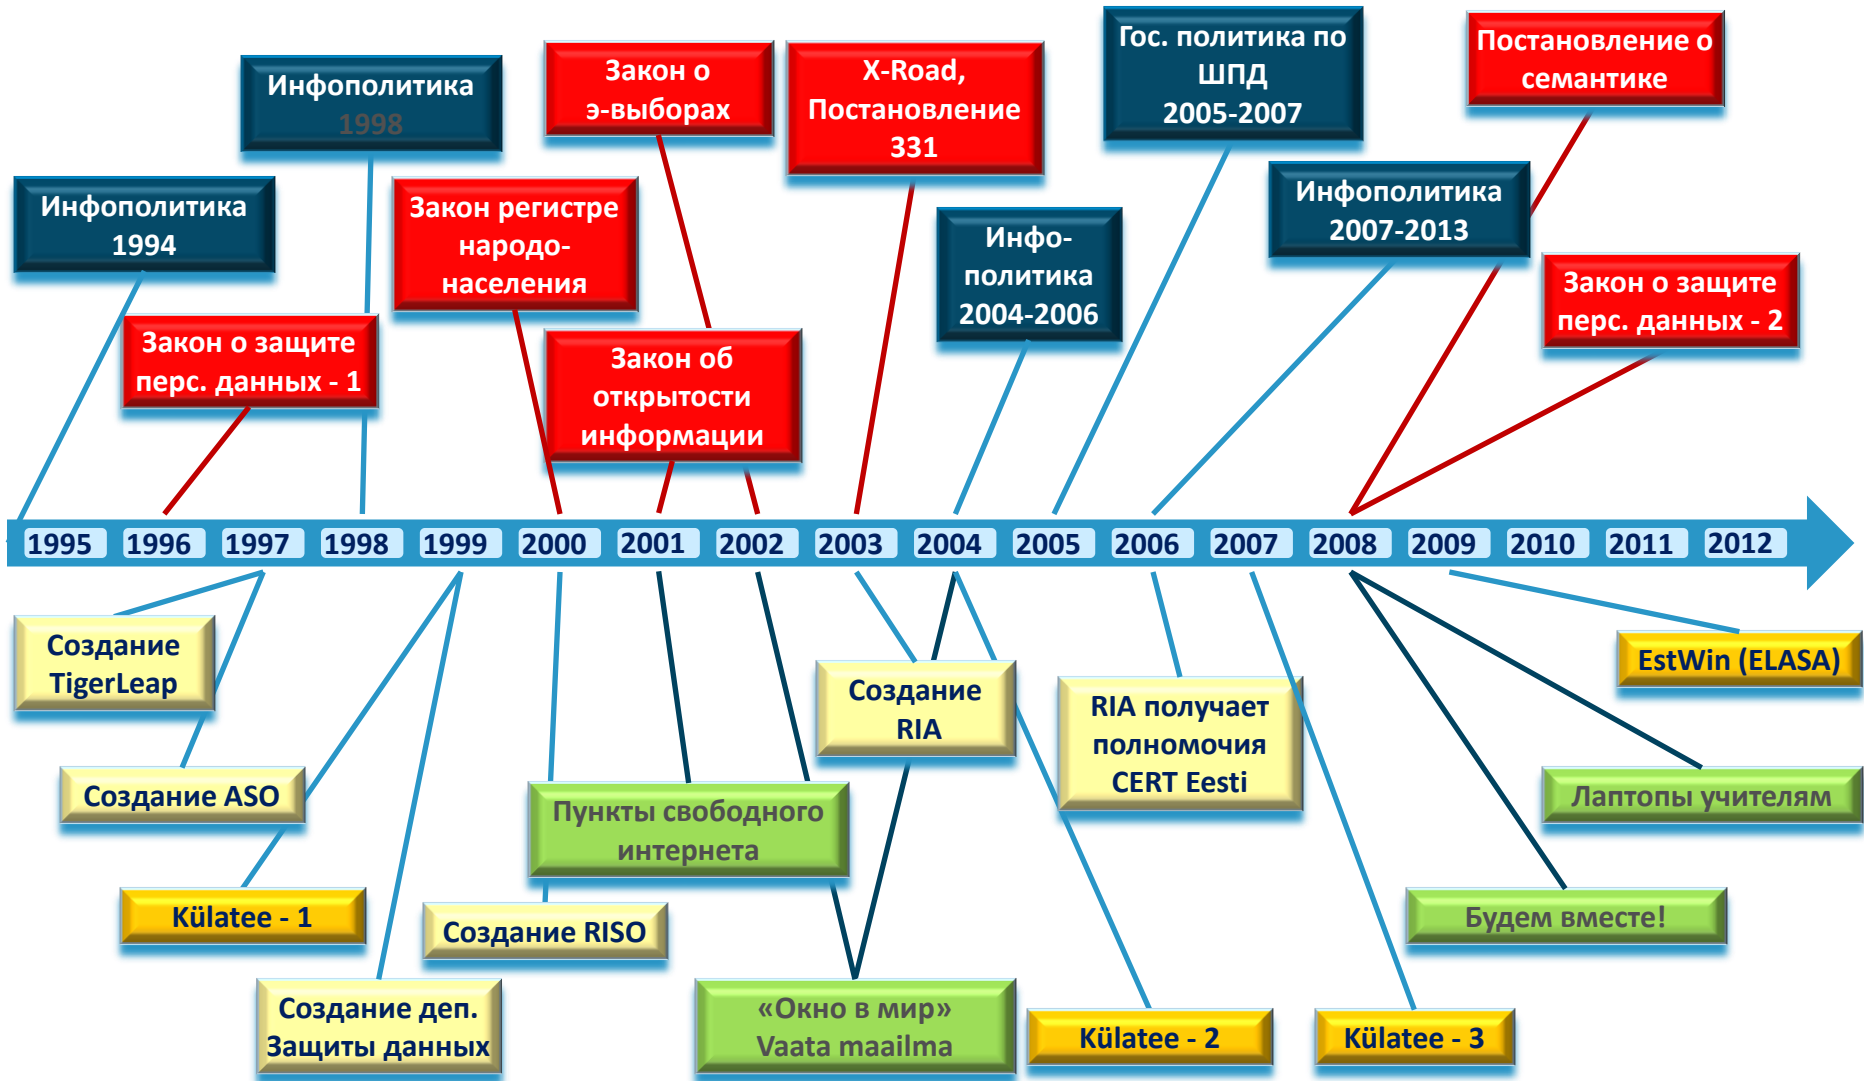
Инфополитика 1998

Закон о э-выборах

X-Road, Постановление 331

Гос. политика по ШПД 2005-2007

Постановление о семантике

Инфополитика 1994

Закон регистре народонаселения

Инфо-политика 2004-2006

Инфополитика 2007-2013

Закон о защите перс. данных - 1

Закон об открытости информации

Закон о защите перс. данных - 2

1995 1996 1997 1998 1999 2000 2001 2002 2003 2004 2005 2006 2007 2008 2009 2010 2011 2012

Создание TigerLeap

Создание RIA

RIA получает полномочия CERT Eesti

EstWin (ELASA)

Создание ASO

Пункты свободного интернета

Лаптопы учителям

Külatee - 1

Создание RISO

Будем вместе!

Создание деп. Защиты данных

«Окно в мир» Vaata maailma

Külatee - 2

Külatee - 3